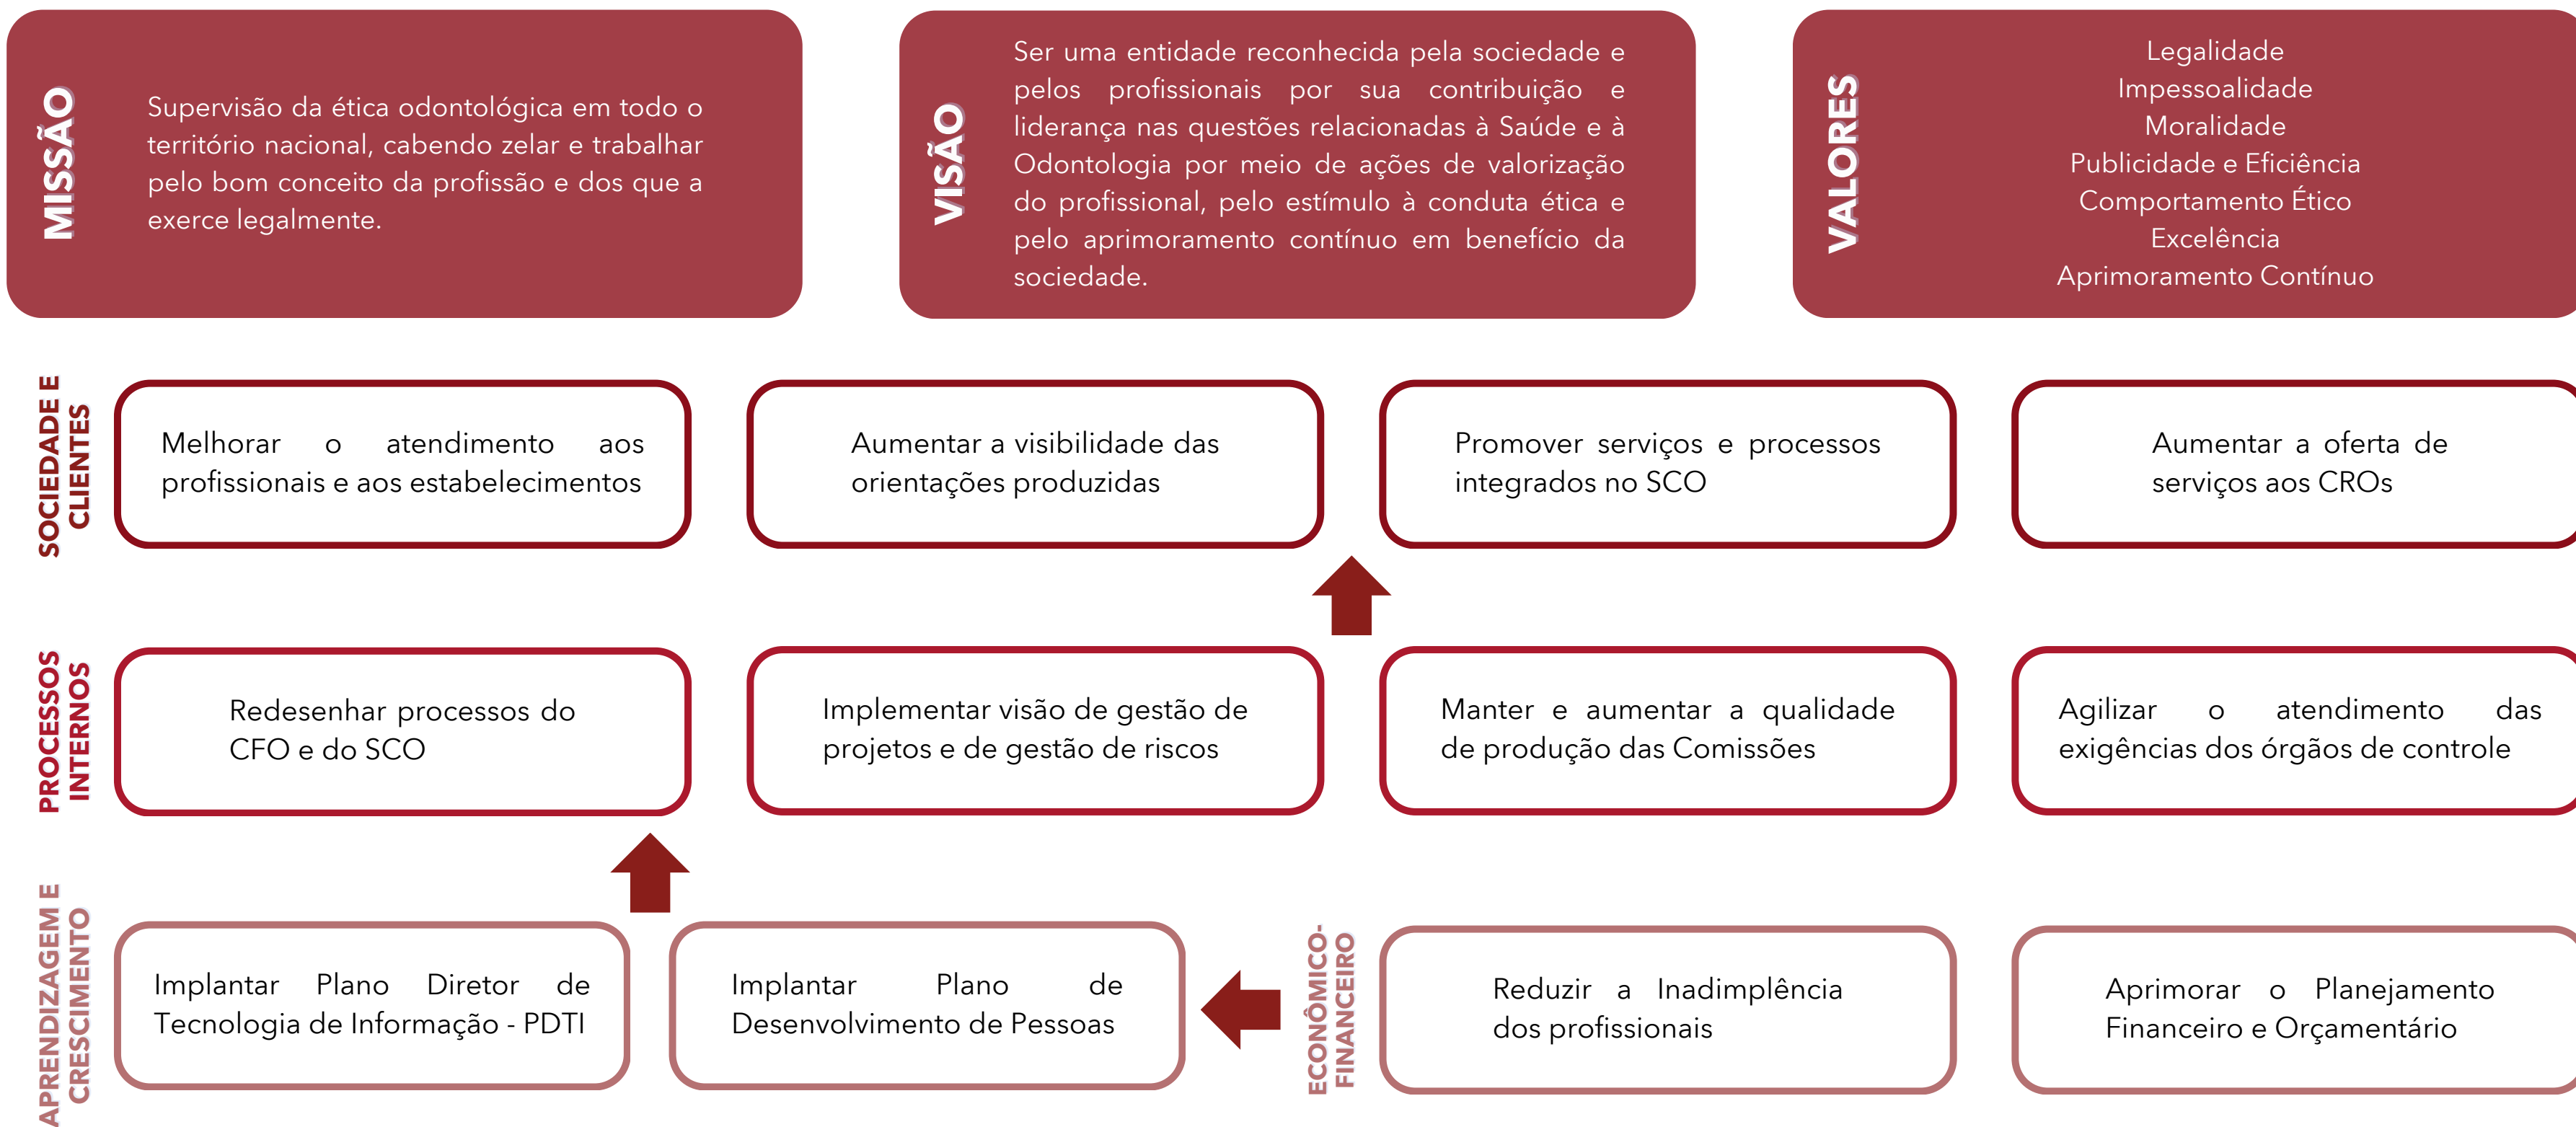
MISSÃO

Supervisão da ética odontológica em todo o território nacional, cabendo zelar e trabalhar pelo bom conceito da profissão e dos que a exerce legalmente.

VISÃO

Ser uma entidade reconhecida pela sociedade e pelos profissionais por sua contribuição e liderança nas questões relacionadas à Saúde e à Odontologia por meio de ações de valorização do profissional, pelo estímulo à conduta ética e pelo aprimoramento contínuo em benefício da sociedade.

VALORES

Legalidade
Impessoalidade
Moralidade
Publicidade e Eficiência
Comportamento Ético
Excelência
Aprimoramento Contínuo

SOCIEDADE E CLIENTES

Melhorar o atendimento aos profissionais e aos estabelecimentos

Aumentar a visibilidade das orientações produzidas

Promover serviços e processos integrados no SCO

Aumentar a oferta de serviços aos CROs

PROCESSOS INTERNOS

Redesenhar processos do CFO e do SCO

Implementar visão de gestão de projetos e de gestão de riscos

Manter e aumentar a qualidade de produção das Comissões

Agilizar o atendimento das exigências dos órgãos de controle

APRENDIZAGEM E CRESCIMENTO

Implantar Plano Diretor de Tecnologia de Informação - PDTI

Implantar Plano de Desenvolvimento de Pessoas

ECONÔMICO-FINANCEIRO

Reduzir a Inadimplência dos profissionais

Aprimorar o Planejamento Financeiro e Orçamentário